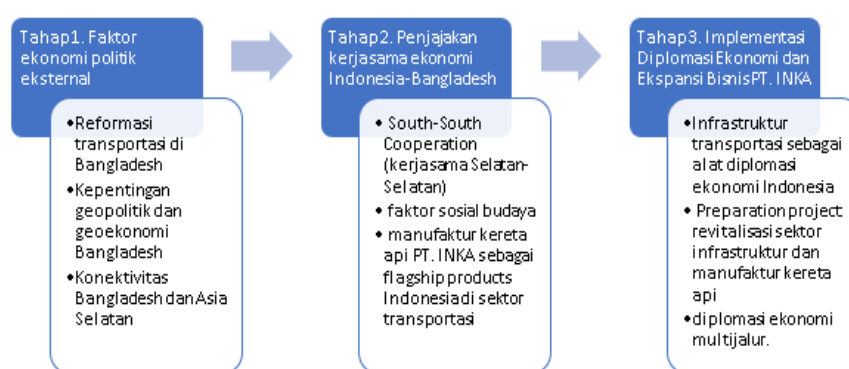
Tahap1. Faktor ekonomi politik eksternal

•Reformasi transportasi di Bangladesh
•Kepentingan geopolitik dan geoekonomi Bangladesh
•Konektivitas Bangladesh dan Asia Selatan

Tahap2. Penjajakan kerjasama ekonomi Indonesia-Bangladesh

• South-South Cooperation (kerjasama Selatan-Selatan)
• faktor sosial budaya
• manufaktur kereta api PT. INKA sebagai flagship products Indonesia di sektor transportasi

Tahap3. Implementasi Diplomasi Ekonomi dan Ekspansi Bisnis PT. INKA

•Infrastruktur transportasi sebagai alat diplomasi ekonomi Indonesia
• Preparation project revitalisasi sektor infrastruktur dan manufaktur kereta api
•diplomasi ekonomi multijalur.